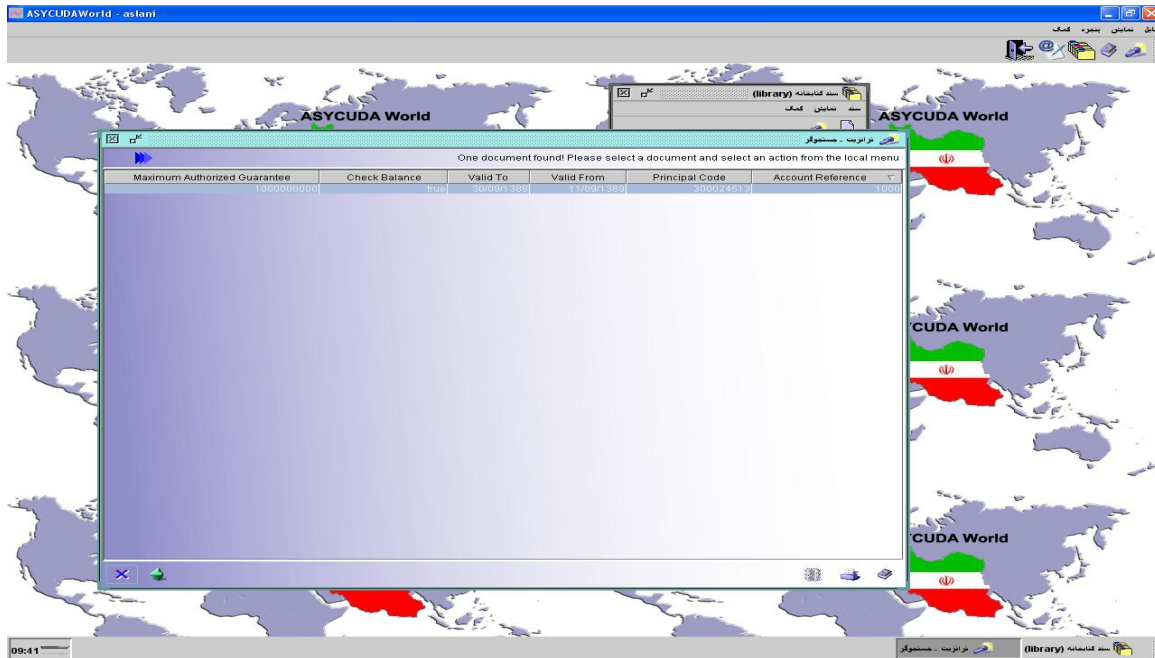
ASYCUDAWorld - aslani

نمایش پنجره کمک

ASYCUDA World

سند کتابخانه (library)

سند نمایش کمک

ASYCUDA World

ترانزیت . جستجوگر

One document found! Please select a document and select an action from the local menu

| Maximum Authorized Guarantee | Check Balance | Valid To | Valid From | Principal Code | Account Reference |
|---|---|---|---|---|---|
| 1000000000 | true | 30/09/1388 | 11/09/1388 | 300024513 | 1000 |

CUDA World

CUDA World

09:41

ترانزیت . جستجوگر

سند کتابخانه (library)